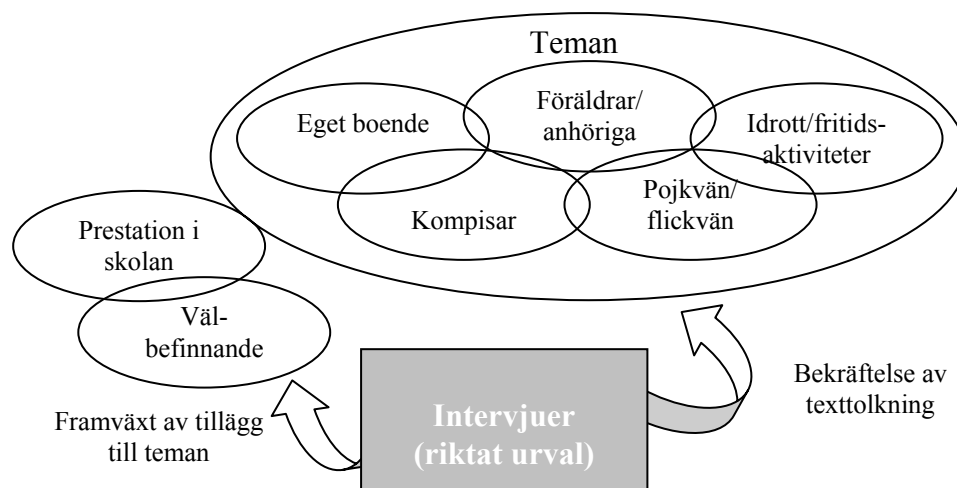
Teman

Eget boende

Föräldrar/ anhöriga

Idrott/fritidsaktiviteter

Kompisar

Pojkvän/ flickvän

Prestation i skolan

Välbefinnande

Intervjuer (riktat urval)

Bekräftelse av texttolkning

Framväxt av tillägg till teman